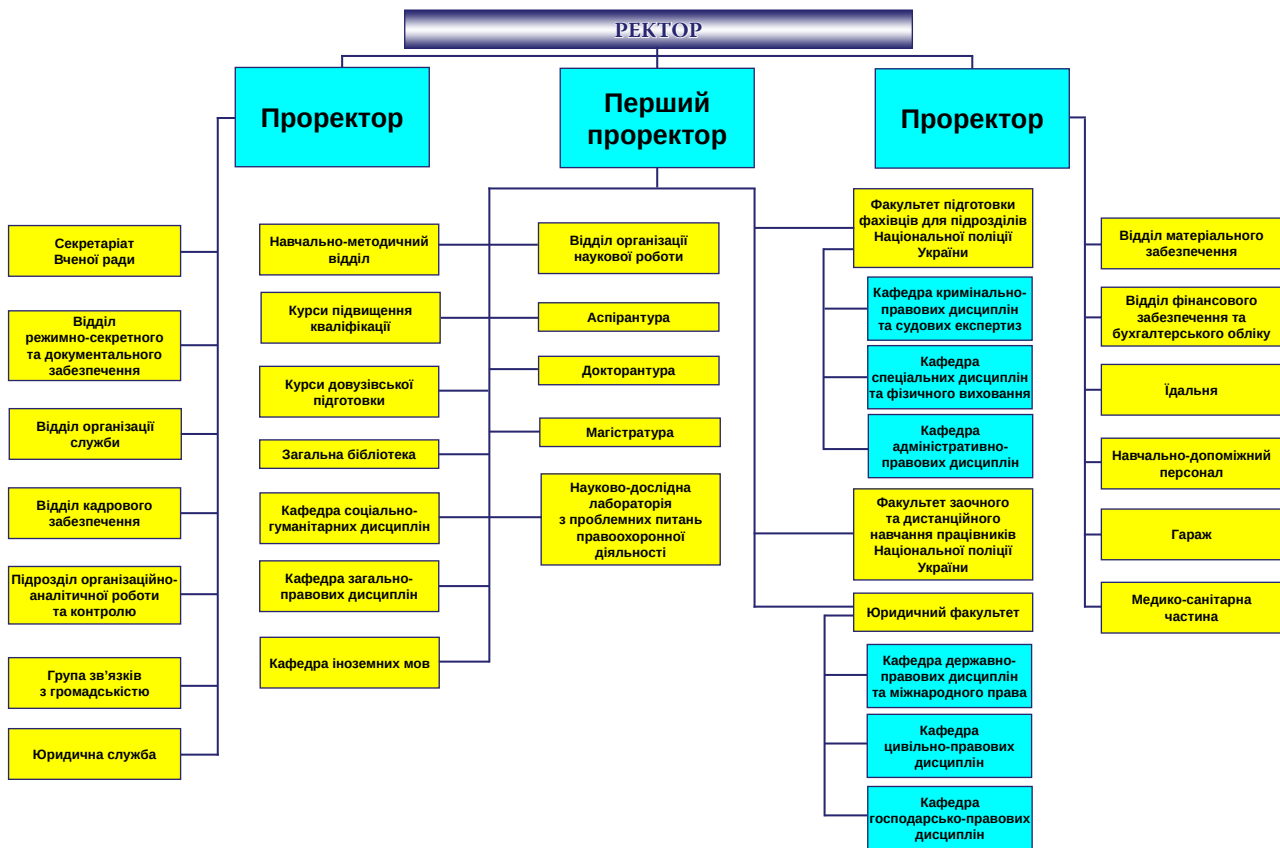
РЕКТОР

Проректор

Перший проректор

Проректор

Секретаріат Вченої ради

Відділ режимно-секретного та документального забезпечення

Відділ організації служби

Відділ кадрового забезпечення

Підрозділ організаційно-аналітичної роботи та контролю

Група зв'язків з громадськістю

Юридична служба

Навчально-методичний відділ

Курси підвищення кваліфікації

Курси довузівської підготовки

Загальна бібліотека

Кафедра соціально-гуманітарних дисциплін

Кафедра загально-правових дисциплін

Кафедра іноземних мов

Відділ організації наукової роботи

Аспірантура

Докторантура

Магістратура

Науково-дослідна лабораторія з проблемних питань правоохоронної діяльності

Факультет підготовки фахівців для підрозділів Національної поліції України

Кафедра кримінально-правових дисциплін та судових експертиз

Кафедра спеціальних дисциплін та фізичного виховання

Кафедра адміністративно-правових дисциплін

Факультет заочного та дистанційного навчання працівників Національної поліції України

Юридичний факультет

Кафедра державно-правових дисциплін та міжнародного права

Кафедра цивільно-правових дисциплін

Кафедра господарсько-правових дисциплін

Відділ матеріального забезпечення

Відділ фінансового забезпечення та бухгалтерського обліку

Їдальня

Навчально-допоміжний персонал

Гараж

Медико-санітарна частина